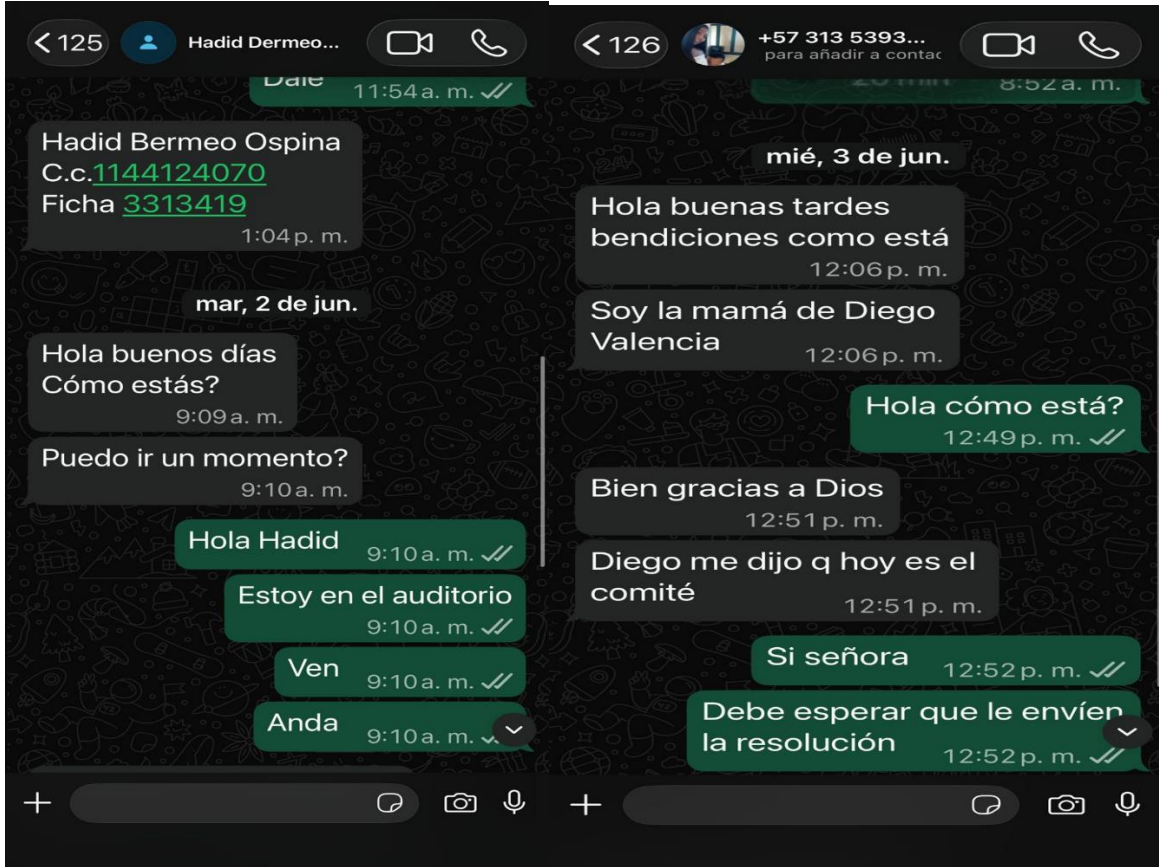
125 Hadid Dermeo...

Dale 11:54 a. m.

Hadid Bermeo Ospina
C.c.1144124070
Ficha 3313419
1:04 p. m.

mar, 2 de jun.

Hola buenos días
Cómo estás?
9:09 a. m.

Puedo ir un momento?
9:10 a. m.

Hola Hadid 9:10 a. m.

Estoy en el auditorio
9:10 a. m.

Ven 9:10 a. m.

Anda 9:10 a. m.

+

126 +57 313 5393...
para añadir a contac

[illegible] 8:52 a. m.

mié, 3 de jun.

Hola buenas tardes bendiciones como está
12:06 p. m.

Soy la mamá de Diego Valencia 12:06 p. m.

Hola cómo está?
12:49 p. m.

Bien gracias a Dios
12:51 p. m.

Diego me dijo q hoy es el comité 12:51 p. m.

Si señora 12:52 p. m.

Debe esperar que le envíen la resolución 12:52 p. m.

+